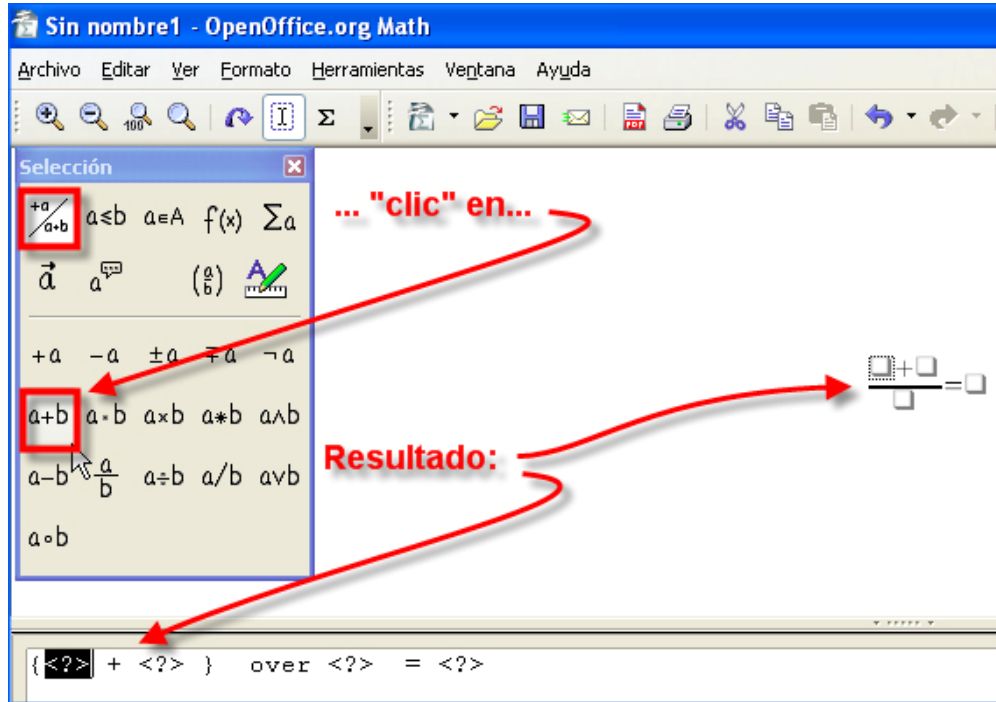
Sin nombre1 - OpenOffice.org Math

Archivo Editar Ver Formato Herramientas Ventana Ayuda

Selección

$\frac{+a}{a+b}$ a≤b a∈A f(x) Σa

$\vec{a}$ a $\binom{a}{b}$

+a −a ±a ∓a ¬a

a+b a·b a×b a∗b a∧b

a−b $\frac{a}{b}$ a÷b a/b a∨b

a∘b

... "clic" en...

Resultado:

$\frac{\square+\square}{\square}=\square$

{<?> + <?> } over <?> = <?>